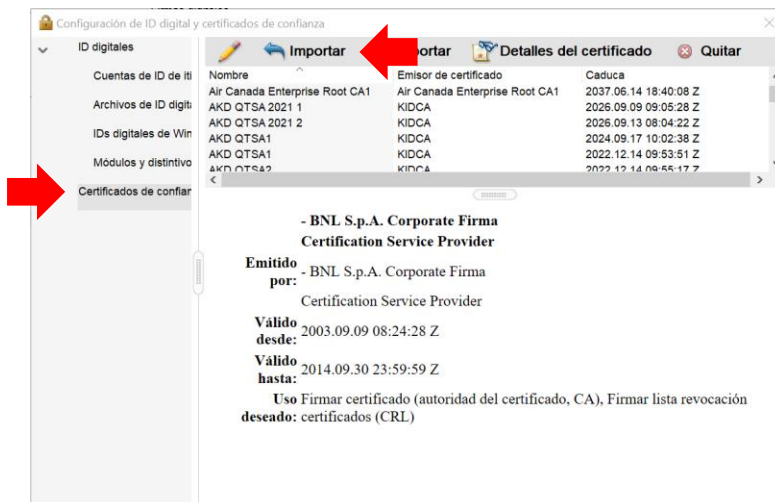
Configuración de ID digital y certificados de confianza

ID digitales

Cuentas de ID de iti

Archivos de ID digita

IDs digitales de Win

Módulos y distintivo

Certificados de confian

Importar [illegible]portar Detalles del certificado Quitar

| Nombre | Emisor de certificado | Caduca |
|---|---|---|
| Air Canada Enterprise Root CA1 | Air Canada Enterprise Root CA1 | 2037.06.14 18:40:08 Z |
| AKD QTSA 2021 1 | KIDCA | 2026.09.09 09:05:28 Z |
| AKD QTSA 2021 2 | KIDCA | 2026.09.13 08:04:22 Z |
| AKD QTSA1 | KIDCA | 2024.09.17 10:02:38 Z |
| AKD QTSA1 | KIDCA | 2022.12.14 09:53:51 Z |
| AKD QTSA2 | KIDCA | 2022.12.14 09:55:17 Z |

- BNL S.p.A. Corporate Firma Certification Service Provider

Emitido por: - BNL S.p.A. Corporate Firma Certification Service Provider

Válido desde: 2003.09.09 08:24:28 Z

Válido hasta: 2014.09.30 23:59:59 Z

Uso deseado: Firmar certificado (autoridad del certificado, CA), Firmar lista revocación certificados (CRL)